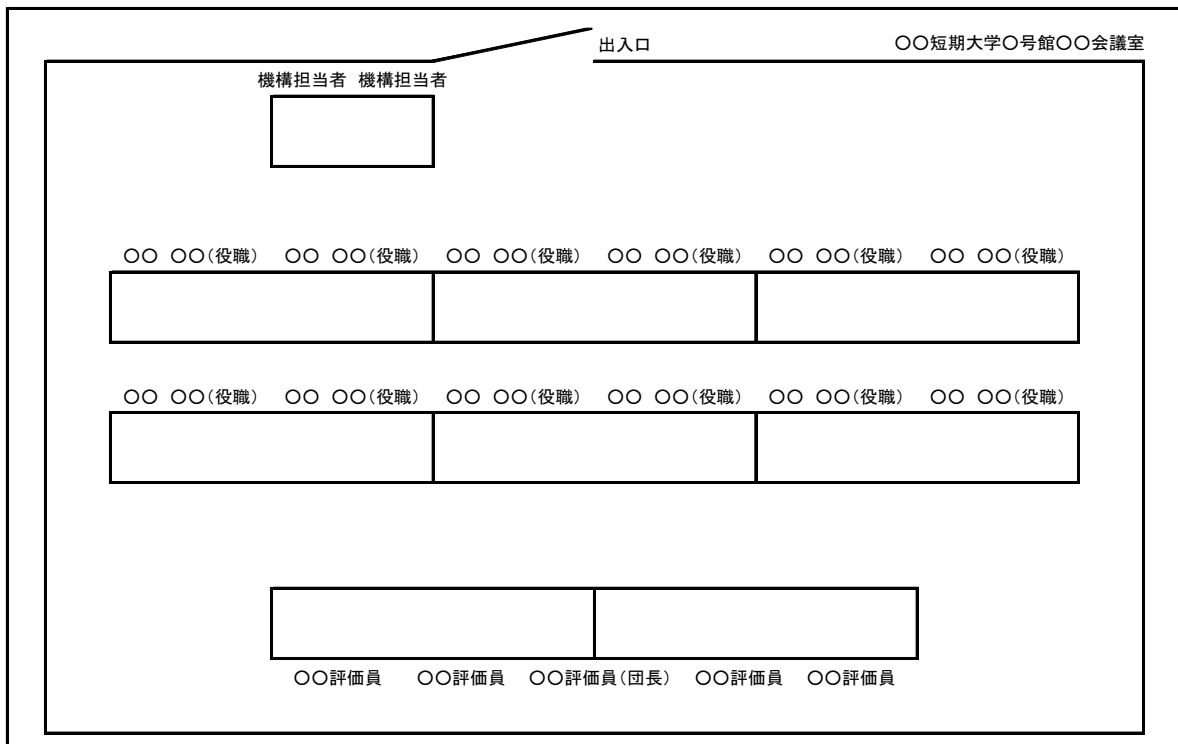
出入口

○○短期大学○号館○○会議室

機構担当者 機構担当者

○○ ○○(役職) ○○ ○○(役職) ○○ ○○(役職) ○○ ○○(役職) ○○ ○○(役職) ○○ ○○(役職)

○○ ○○(役職) ○○ ○○(役職) ○○ ○○(役職) ○○ ○○(役職) ○○ ○○(役職) ○○ ○○(役職)

○○評価員 ○○評価員 ○○評価員(団長) ○○評価員 ○○評価員